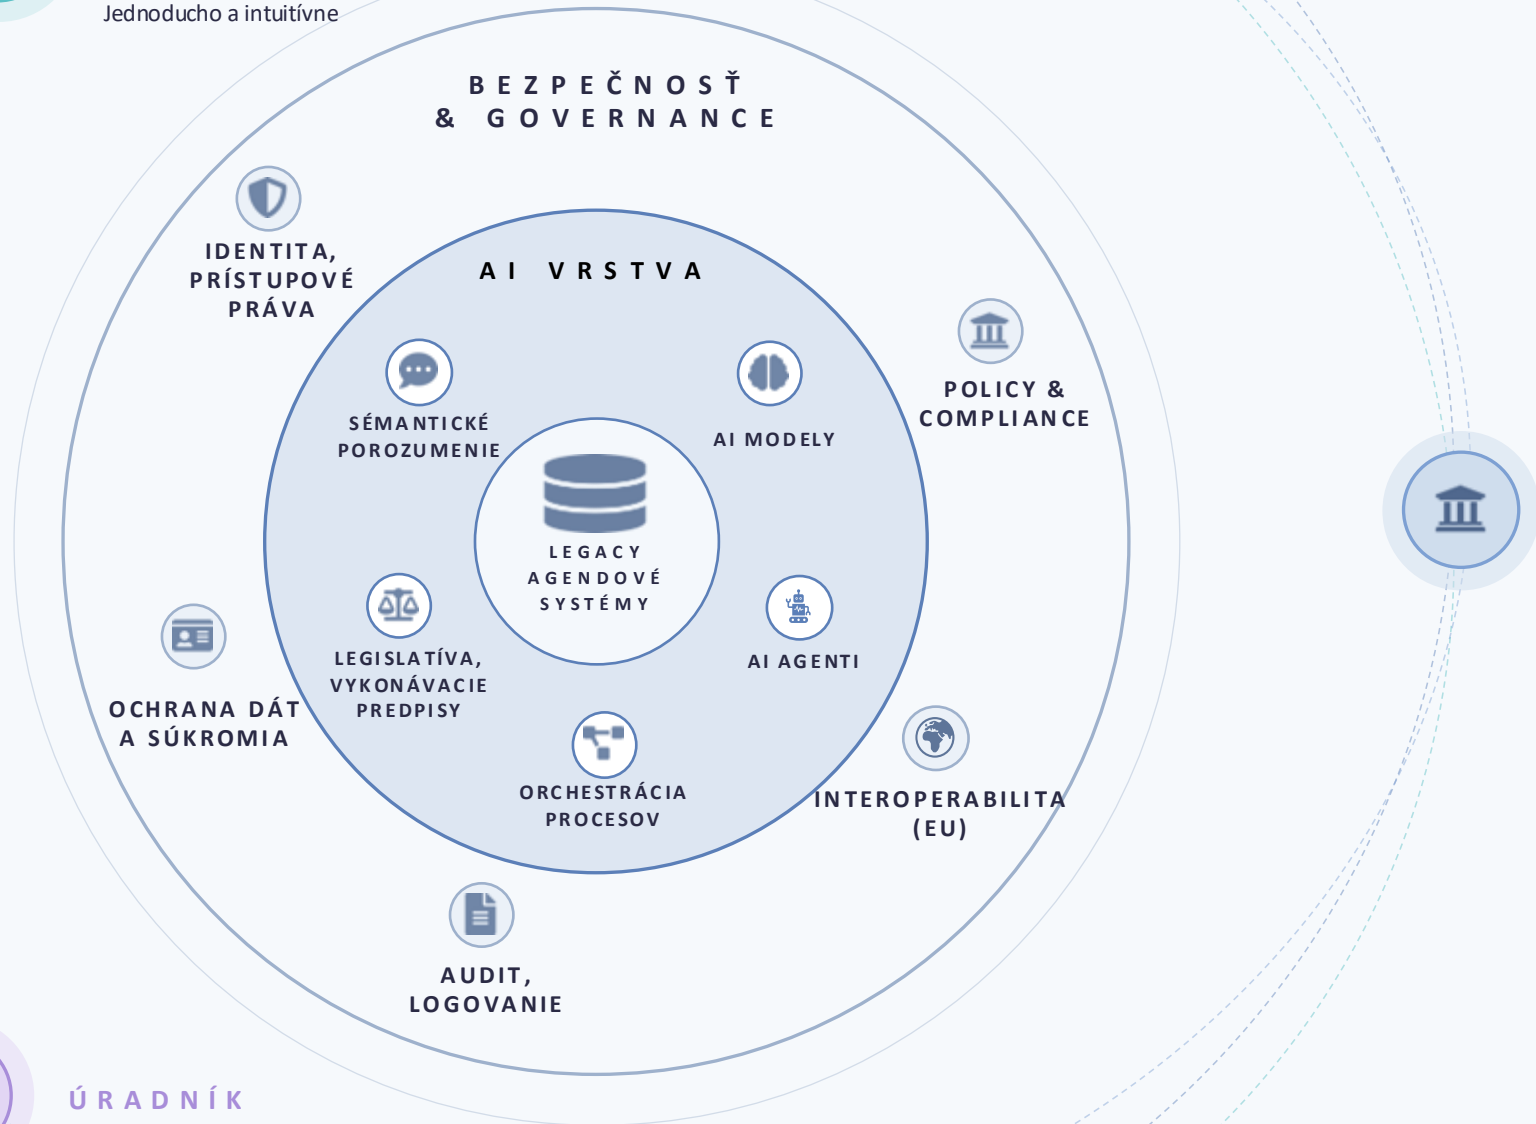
Jednoducho a intuitívne

BEZPEČNOSŤ & GOVERNANCE

IDENTITA, PRÍSTUPOVÉ PRÁVA

AI VRSTVA

POLICY & COMPLIANCE

SÉMANTICKÉ POROZUMENIE

AI MODELY

LEGACY AGENDOVÉ SYSTÉMY

AI AGENTI

LEGISLATÍVA, VYKONÁVACIE PREDPISY

OCHRANA DÁT A SÚKROMIA

ORCHESTRÁCIA PROCESOV

INTEROPERABILITA (EU)

AUDIT, LOGOVANIE

ÚRADNÍK